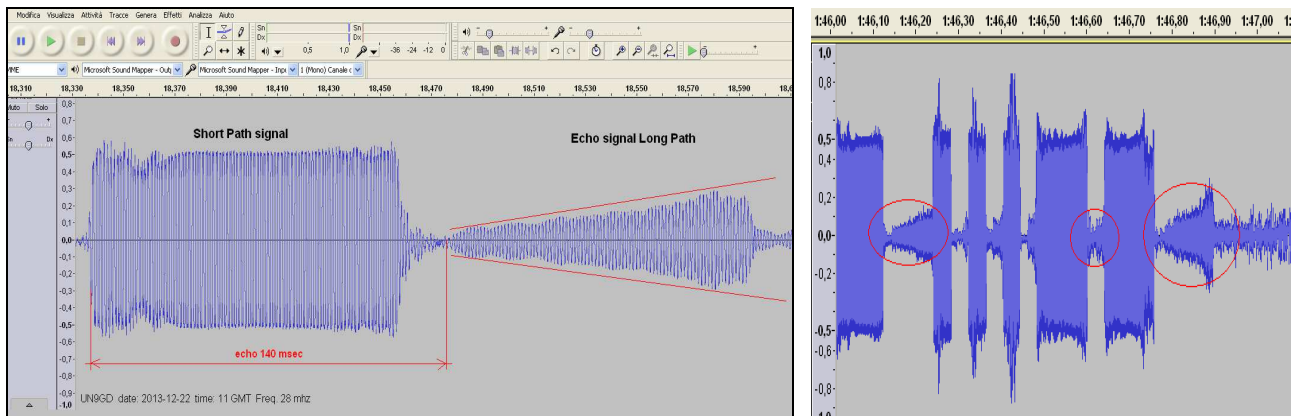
Modifica Visualizza Attività Tracce Genera Effetti Analizza Aiuto

Sn
Dx
0,5 1,0 -36 -24 -12 0

MME Microsoft Sound Mapper - Outp Microsoft Sound Mapper - Inp 1 (Mono) Canale

18,310 18,330 18,350 18,370 18,390 18,410 18,430 18,450 18,470 18,490 18,510 18,530 18,550 18,570 18,590

Muto Solo

0,8 0,7 0,6 0,5 0,4 0,3 0,2 0,1 0,0 -0,1 -0,2 -0,3 -0,4 -0,5 -0,6 -0,7 -0,8 -0,9 -1,0

Short Path signal

Echo signal Long Path

echo 140 msec

UN9GD date: 2013-12-22 time: 11 GMT Freq. 28 mhz

1:46,00 1:46,10 1:46,20 1:46,30 1:46,40 1:46,50 1:46,60 1:46,70 1:46,80 1:46,90 1:47,00

1,0 0,8 0,5 0,4 0,2 0,0 -0,2 -0,5 -0,6 -0,8